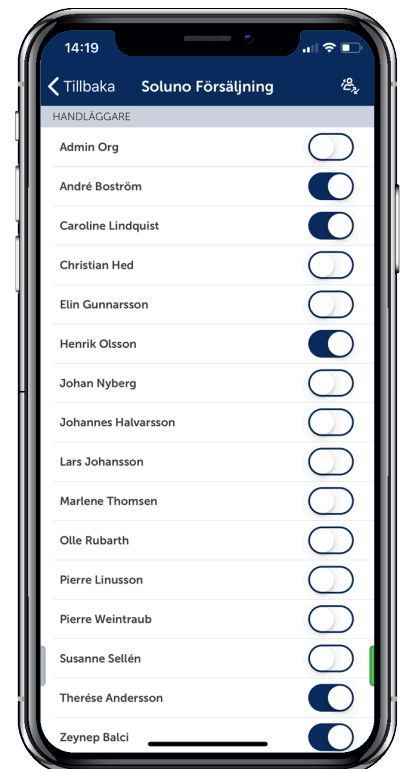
14:19

Tillbaka Soluno Försäljning

HANDLÄGGARE

Admin Org

André Boström

Caroline Lindquist

Christian Hed

Elin Gunnarsson

Henrik Olsson

Johan Nyberg

Johannes Halvarsson

Lars Johansson

Marlene Thomsen

Olle Rubarth

Pierre Linusson

Pierre Weintraub

Susanne Sellén

Therése Andersson

Zeynep Balci